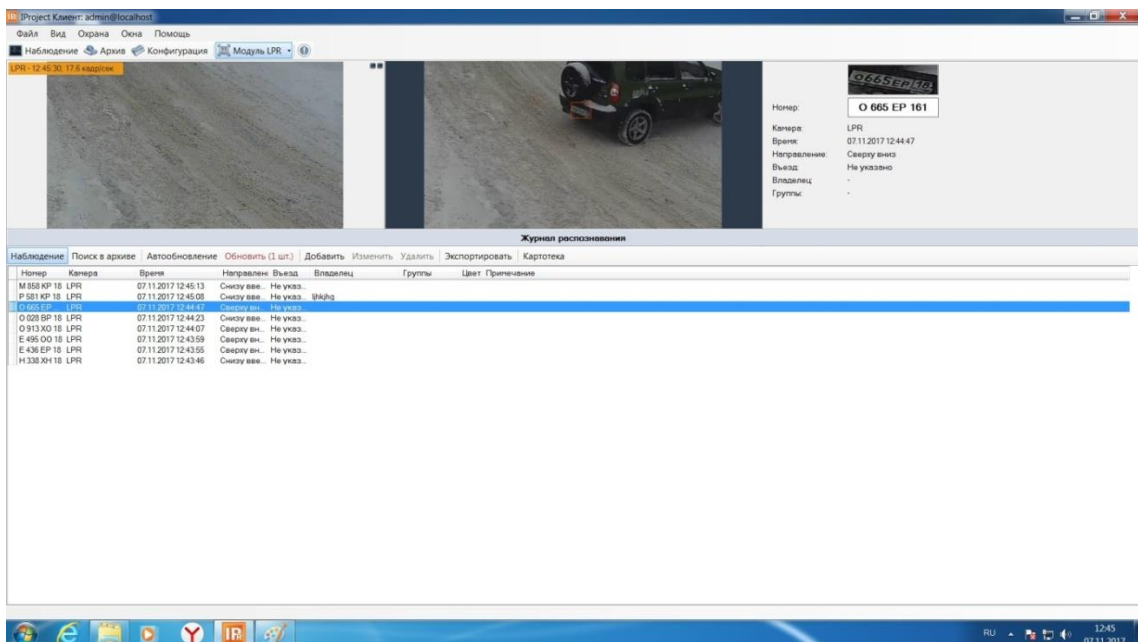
IProject Клиент: admin@localhost

Файл Вид Охрана Окна Помощь

Наблюдение Архив Конфигурация Модуль LPR

LPR - 12:45:30, 17.6 кадр/сек

O665EP 161

Номер: O 665 EP 161

Камера: LPR
Время: 07.11.2017 12:44:47
Направление: Сверху вниз
Въезд: Не указано
Владелец: -
Группы: -

Журнал распознавания

Наблюдение Поиск в архиве Автообновление Обновить (1 шт.) Добавить Изменить Удалить Экспортировать Картотека

| Номер | Камера | Время | Направлен | Въезд | Владелец | Группы | Цвет | Примечание |
|---|---|---|---|---|---|---|---|---|
| M 858 KP 18 | LPR | 07.11.2017 12:45:13 | Снизу вве... | Не указ... | | | | |
| P 581 KP 18 | LPR | 07.11.2017 12:45:08 | Снизу вве... | Не указ... | ljhkjhg | | | |
| O 665 EP | LPR | 07.11.2017 12:44:47 | Сверху вн... | Не указ... | | | | |
| O 028 BP 18 | LPR | 07.11.2017 12:44:23 | Снизу вве... | Не указ... | | | | |
| O 913 XO 18 | LPR | 07.11.2017 12:44:07 | Сверху вн... | Не указ... | | | | |
| E 495 OO 18 | LPR | 07.11.2017 12:43:59 | Сверху вн... | Не указ... | | | | |
| E 436 EP 18 | LPR | 07.11.2017 12:43:55 | Сверху вн... | Не указ... | | | | |
| H 338 XH 18 | LPR | 07.11.2017 12:43:46 | Снизу вве... | Не указ... | | | | |

RU 12:45 07.11.2017